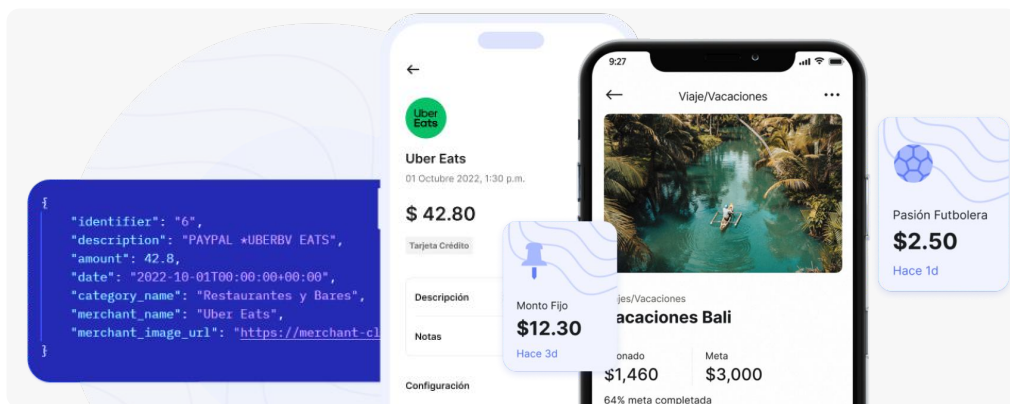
{
"identifier": "6",
"description": "PAYPAL *UBERBV EATS",
"amount": 42.8,
"date": "2022-10-01T00:00:00+00:00",
"category_name": "Restaurantes y Bares",
"merchant_name": "Uber Eats",
"merchant_image_url": "https://merchant-cl
}

Uber Eats

Uber Eats
01 Octubre 2022, 1:30 p.m.

$ 42.80

Tarjeta Crédito

Descripción

Notas

Configuración

Monto Fijo
$12.30
Hace 3d

9:27

Viaje/Vacaciones

jes/Vacaciones
acaciones Bali

onado
$1,460

Meta
$3,000

64% meta completada

Pasión Futbolera
$2.50
Hace 1d